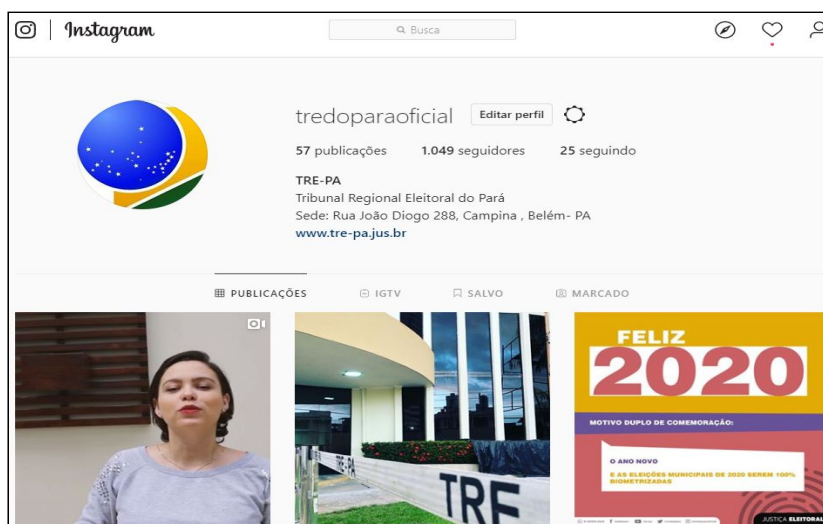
Instagram

Busca

tredoparaoficial Editar perfil

57 publicações 1.049 seguidores 25 seguindo

TRE-PA
Tribunal Regional Eleitoral do Pará
Sede: Rua João Diogo 288, Campina , Belém- PA
www.tre-pa.jus.br

PUBLICAÇÕES IGTV SALVO MARCADO

TRE

FELIZ
2020

MOTIVO DUPLO DE COMEMORAÇÃO:

O ANO NOVO
E AS ELEIÇÕES MUNICIPAIS DE 2020 SEREM 100% BIOMETRIZADAS

JUSTIÇA ELEITORAL